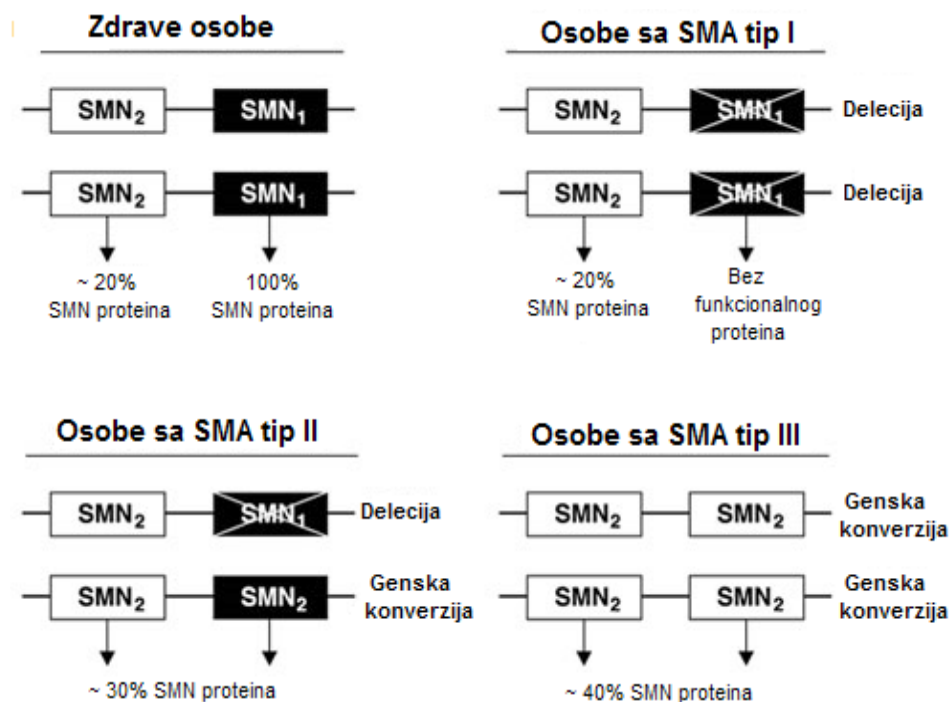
Zdrave osobe

$SMN_2$ $SMN_1$

$SMN_2$ $SMN_1$

~ 20% SMN proteina

100% SMN proteina

Osobe sa SMA tip I

$SMN_2$ $SMN_1$ Delecija

$SMN_2$ $SMN_1$ Delecija

~ 20% SMN proteina

Bez funkcionalnog proteina

Osobe sa SMA tip II

$SMN_2$ $SMN_1$ Delecija

$SMN_2$ $SMN_2$ Genska konverzija

~ 30% SMN proteina

Osobe sa SMA tip III

$SMN_2$ $SMN_2$ Genska konverzija

$SMN_2$ $SMN_2$ Genska konverzija

~ 40% SMN proteina